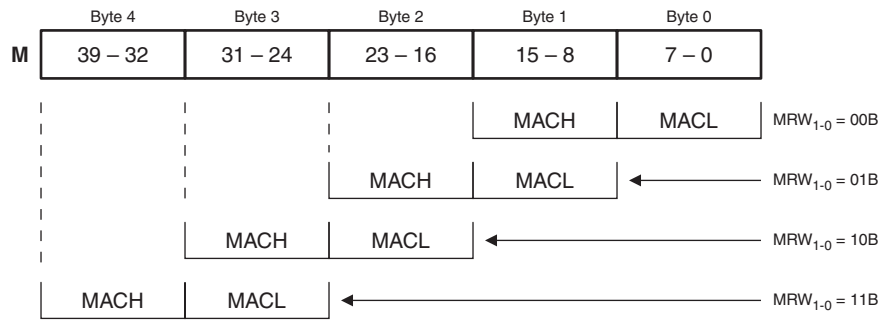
| | Byte 4 | Byte 3 | Byte 2 | Byte 1 | Byte 0 |
|---|---|---|---|---|---|
| M | 39 – 32 | 31 – 24 | 23 – 16 | 15 – 8 | 7 – 0 |

MACH MACL $MRW_{1-0}$ = 00B

MACH MACL $MRW_{1-0}$ = 01B

MACH MACL $MRW_{1-0}$ = 10B

MACH MACL $MRW_{1-0}$ = 11B